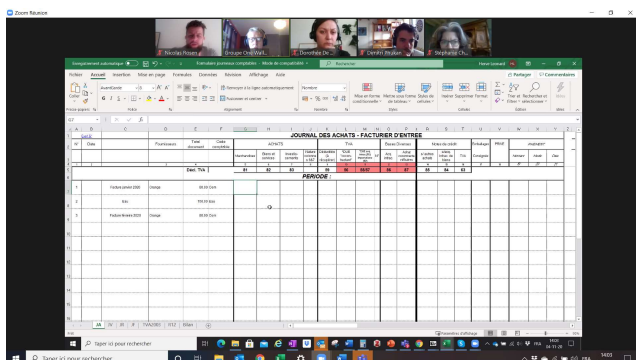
Zoom Réunion

Nicolas Rosen
Groupe Cvo Wall...
Dorothée De...
Dimitri Walker...
Stephanie Ch...

Enregistrement automatiquement
Formulaires journaux comptables - Mode de compatibilité
Rechercher

Fichier Accueil Insertion Mise en page Formules Données Révision Affichage Aide
Partager Commentaires

Coller
Presse-papiers
Police
Alignement
Nombre
Renvoyer à la ligne automatiquement
Fusionner et centrer
Mise en forme conditionnelle
Mettre sous forme de tableau
Styles de cellules
Insérer Supprimer Format
Cellules
Trier et filtrer
Rechercher et sélectionner
Édition

JOURNAL DES ACHATS - FACTURIER D'ENTREE

| N° | Date | Fournisseurs | Total document | Date comptabilité | Marchandises | Biens et services | Investis-sements | | TVA | | | | Bases/Sections | | | Notes de crédit | | | Emballages | PRIX | AVENANT | | |
|---|---|---|---|---|---|---|---|---|---|---|---|---|---|---|---|---|---|---|---|---|---|---|---|
| | | | Dest. TVA | | 81 | 82 | 83 | | 85 | 86 | 85/87 | 88 | 86 | 87 | | 88 | 84 | 63 | | | | | |
| | | | PERIODE : | | | | | | | | | | | | | | | | | | | | |
| 1 | | Facture janvier 2020 | Garage | 86,00 Cum | | | | | | | | | | | | | | | | | | | |
| 2 | | Eau | | 150,00 Eau | | | | | | | | | | | | | | | | | | | |
| 3 | | Facture février 2020 | Garage | 86,00 Cum | | | | | | | | | | | | | | | | | | | |

JA | NV | IR | V | TVA2000 | IT12 | Bilan

Taper ici pour rechercher
14:03